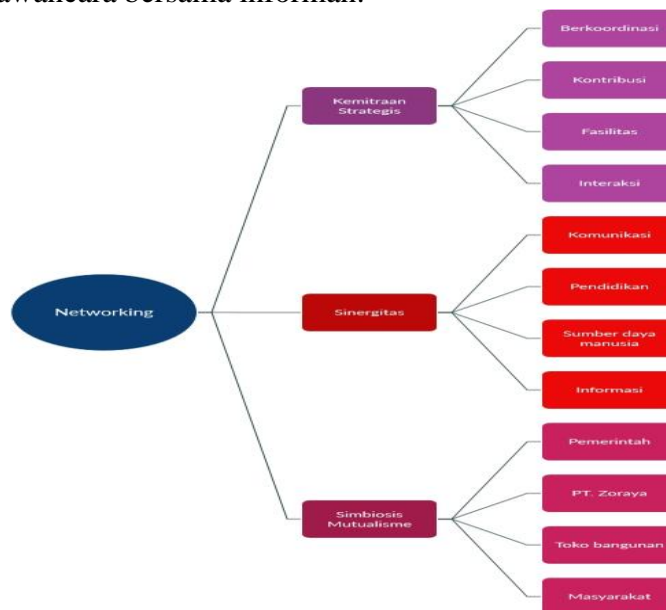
wawancara bersama informan.

Networking

Kemitraan Strategis

Berkoordinasi

Kontribusi

Fasilitas

Interaksi

Sinergitas

Komunikasi

Pendidikan

Sumber daya manusia

Informasi

Simbiosis Mutualisme

Pemerintah

PT. Zoraya

Toko bangunan

Masyarakat